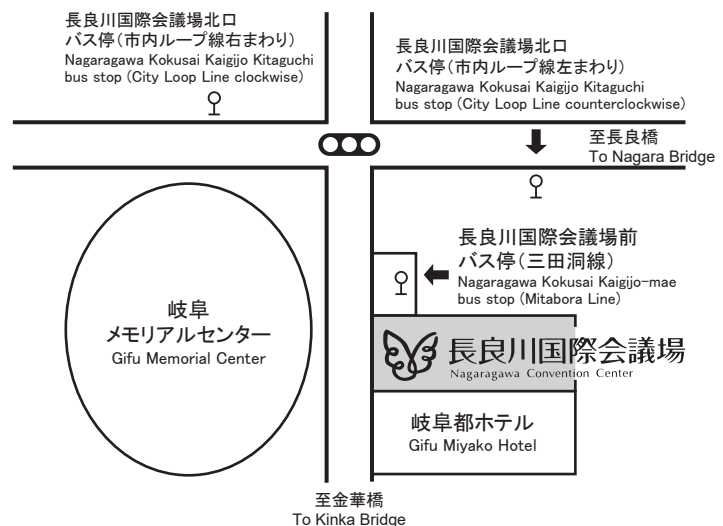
長良川国際会議場北口
バス停（市内ループ線右まわり）
Nagaragawa Kokusai Kaigijo Kitaguchi
bus stop (City Loop Line clockwise)

長良川国際会議場北口
バス停（市内ループ線左まわり）
Nagaragawa Kokusai Kaigijo Kitaguchi
bus stop (City Loop Line counterclockwise)

至長良橋
To Nagara Bridge

長良川国際会議場前
バス停（三田洞線）
Nagaragawa Kokusai Kaigijo-mae
bus stop (Mitabora Line)

岐阜
メモリアルセンター
Gifu Memorial Center

長良川国際会議場
Nagaragawa Convention Center

岐阜都ホテル
Gifu Miyako Hotel

至金華橋
To Kinka Bridge